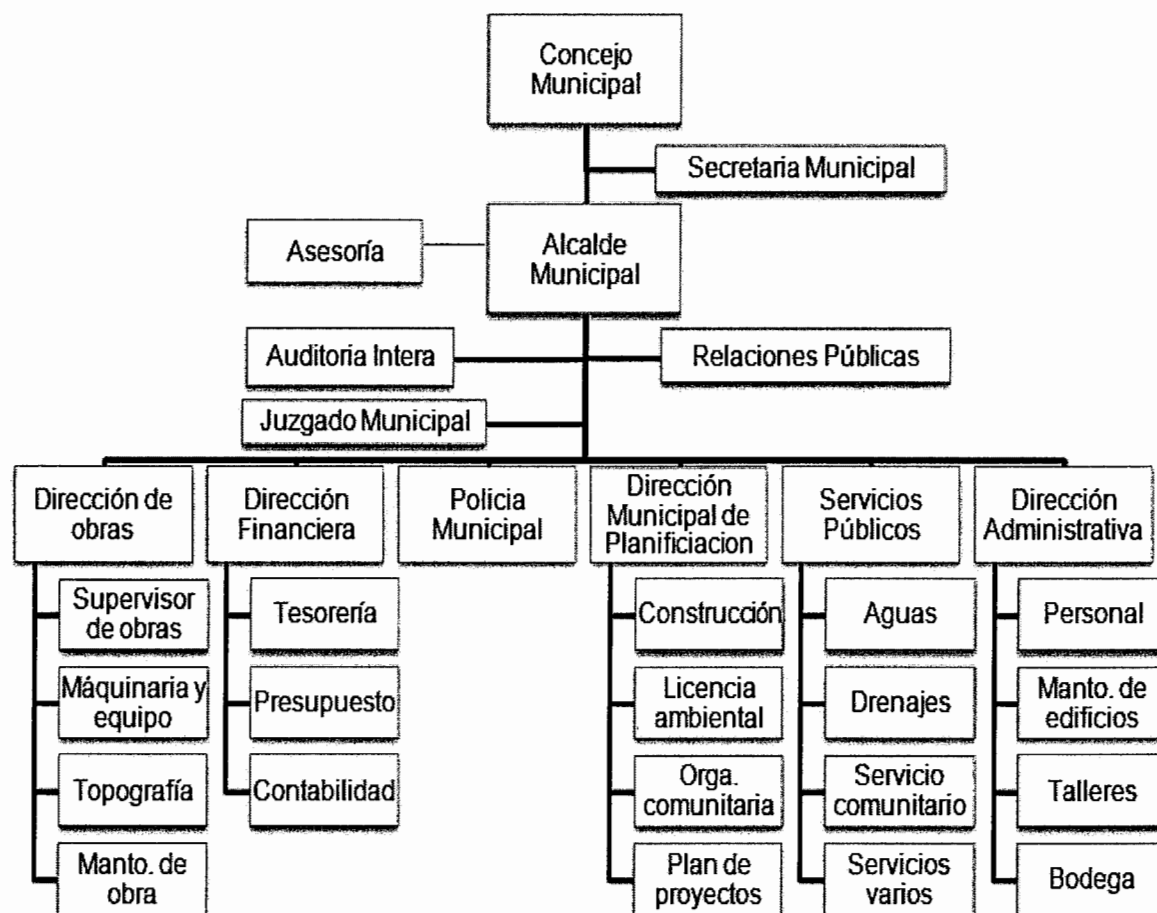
Concejo Municipal

Secretaria Municipal

Asesoría

Alcalde Municipal

Auditoria Intera

Relaciones Públicas

Juzgado Municipal

Dirección de obras

Supervisor de obras

Máquinaria y equipo

Topografía

Manto. de obra

Dirección Financiera

Tesorería

Presupuesto

Contabilidad

Policía Municipal

Dirección Municipal de Planificiacion

Construcción

Licencia ambiental

Orga. comunitaria

Plan de proyectos

Servicios Públicos

Aguas

Drenajes

Servicio comunitario

Servicios varios

Dirección Administrativa

Personal

Manto. de edificios

Talleres

Bodega